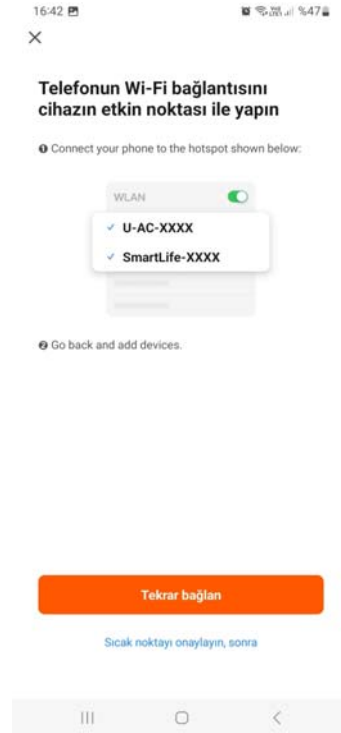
16:42

%47

×

Telefonun Wi-Fi bağlantısını cihazın etkin noktası ile yapın

❶ Connect your phone to the hotspot shown below:

WLAN

✓ U-AC-XXXX

✓ SmartLife-XXXX

❷ Go back and add devices.

Tekrar bağlan

Sıcak noktayı onaylayın, sonra